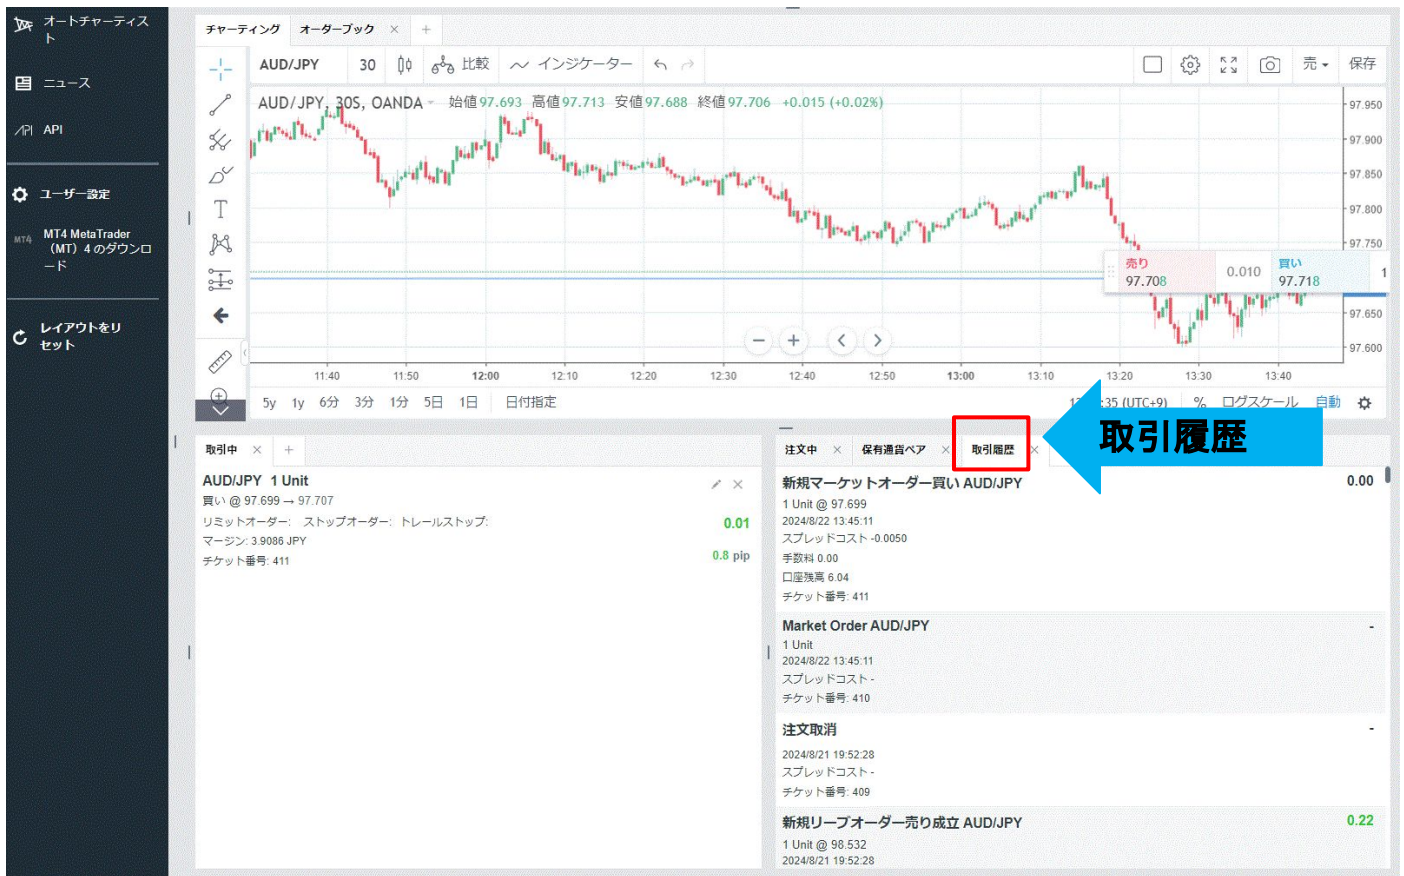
オートチャーティスト
ニュース
API
ユーザー設定
MT4 MetaTrader（MT）4 のダウンロード
レイアウトをリセット

チャーティング
オーダーブック
AUD/JPY
30
比較
インジケーター
売
保存
AUD/JPY, 30S, OANDA 始値97.693 高値97.713 安値97.688 終値97.706 +0.015 (+0.02%)
97.950
97.900
97.850
97.800
97.750
97.650
97.600
売り
97.708
0.010
買い
97.718
11:40
11:50
12:00
12:10
12:20
12:30
12:40
12:50
13:00
13:10
13:20
13:30
13:40
5y 1y 6分 3分 1分 5日 1日 日付指定
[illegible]:35 (UTC+9) % ログスケール 自動

取引中
AUD/JPY 1 Unit
買い @ 97.699 → 97.707
リミットオーダー: ストップオーダー: トレールストップ:
0.01
マージン: 3.9086 JPY
0.8 pip
チケット番号: 411

注文中
保有通貨ペア
取引履歴
取引履歴
新規マーケットオーダー買い AUD/JPY
0.00
1 Unit @ 97.699
2024/8/22 13:45:11
スプレッドコスト -0.0050
手数料 0.00
口座残高 6.04
チケット番号: 411
Market Order AUD/JPY
-
1 Unit
2024/8/22 13:45:11
スプレッドコスト -
チケット番号: 410
注文取消
-
2024/8/21 19:52:28
スプレッドコスト -
チケット番号: 409
新規リーブオーダー売り成立 AUD/JPY
0.22
1 Unit @ 98.532
2024/8/21 19:52:28